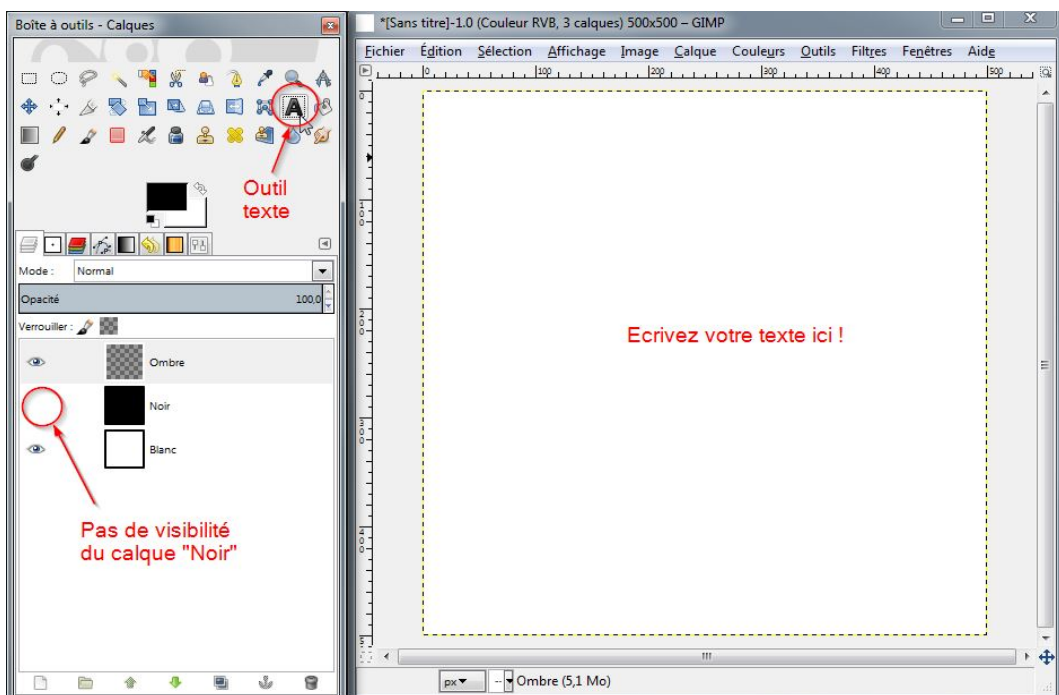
Boîte à outils - Calques

Outil texte

Mode : Normal

Opacité 100,0

Verrouiller :

Ombre

Noir

Blanc

Pas de visibilité du calque "Noir"

*[Sans titre]-1.0 (Couleur RVB, 3 calques) 500x500 – GIMP

Fichier Édition Sélection Affichage Image Calque Couleurs Outils Filtres Fenêtres Aide

0 100 200 300 400 500

Ecrivez votre texte ici !

px Ombre (5,1 Mo)